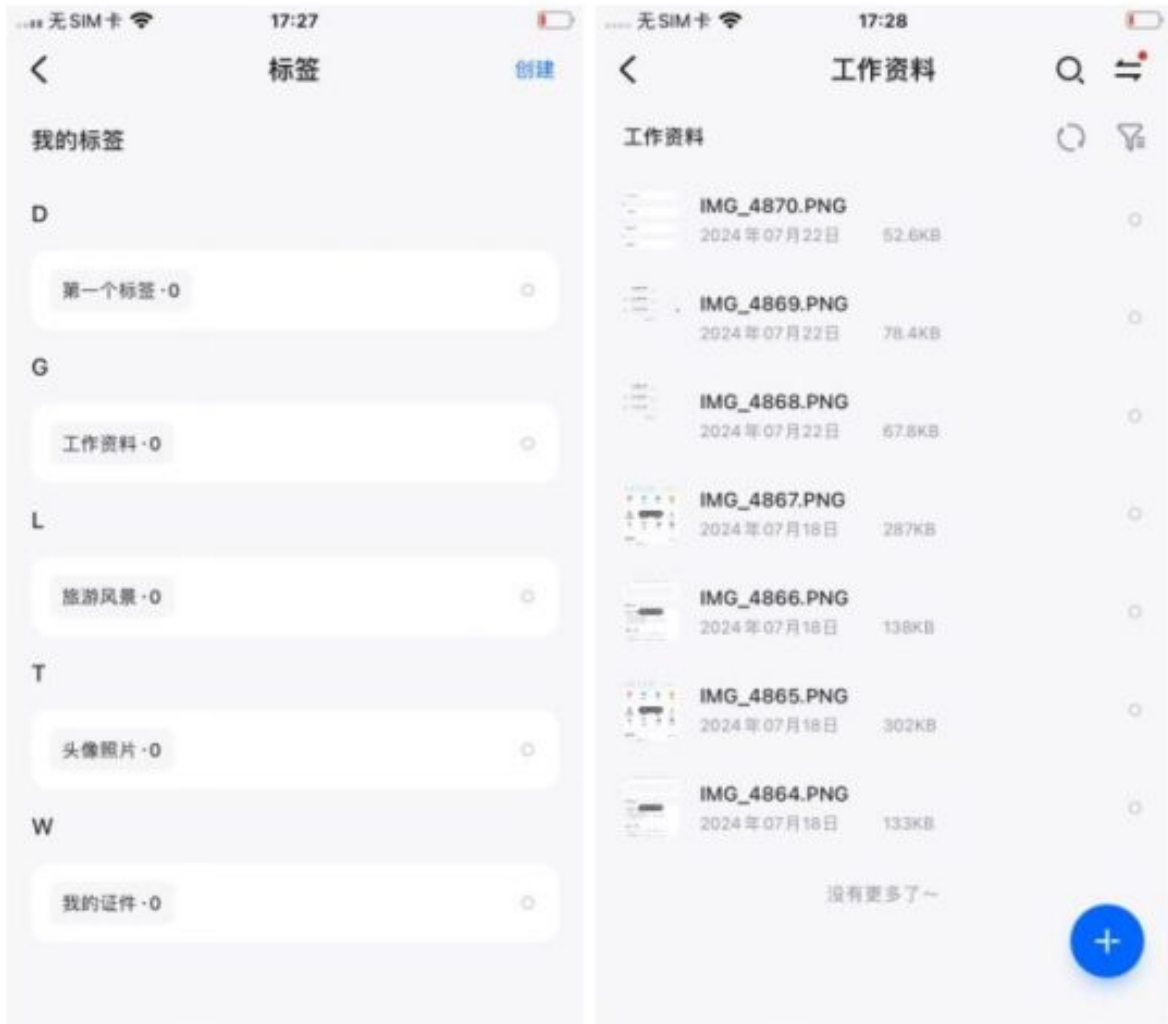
无SIM卡 17:27

标签 创建

我的标签

D

第一个标签 · 0

G

工作资料 · 0

L

旅游风景 · 0

T

头像照片 · 0

W

我的证件 · 0

无SIM卡 17:28

工作资料

工作资料

IMG_4870.PNG
2024年07月22日 52.6KB

IMG_4869.PNG
2024年07月22日 78.4KB

IMG_4868.PNG
2024年07月22日 67.8KB

IMG_4867.PNG
2024年07月18日 287KB

IMG_4866.PNG
2024年07月18日 138KB

IMG_4865.PNG
2024年07月18日 302KB

IMG_4864.PNG
2024年07月18日 133KB

没有更多了~

+